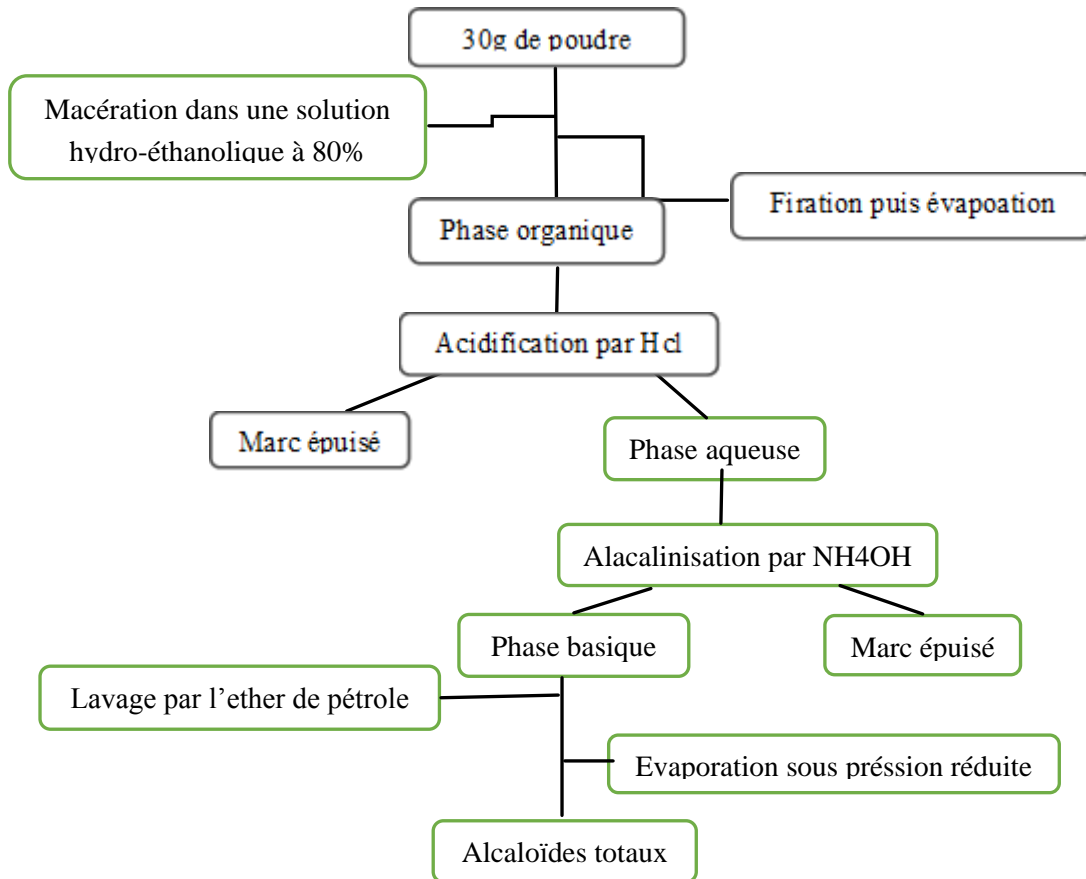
30g de poudre

Macération dans une solution hydro-éthanolique à 80%

Firation puis évapoation

Phase organique

Acidification par Hcl

Marc épuisé

Phase aqueuse

Alacalinisation par NH4OH

Phase basique

Marc épuisé

Lavage par l'ether de pétrole

Evaporation sous préssion réduite

Alcaloïdes totaux